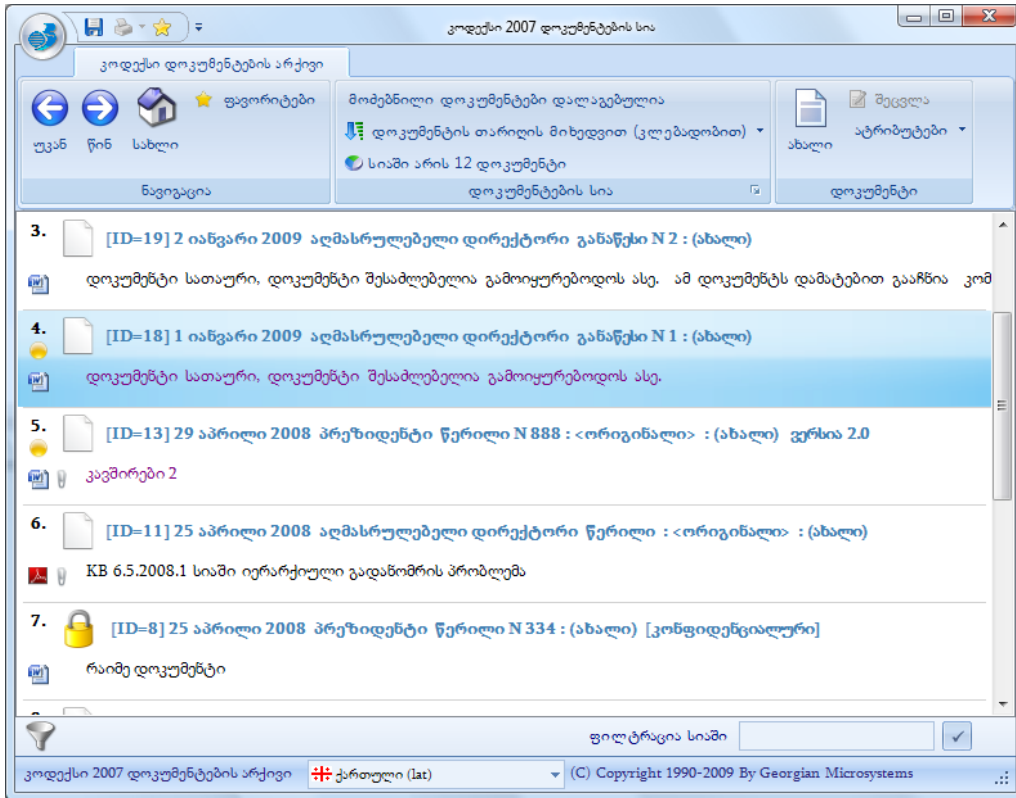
კოდექსი 2007 დოკუმენტების სია

კოდექსი დოკუმენტების არქივი

უკან წინ სახლი
ფავორიტები
ნავიგაცია

მოძებნილი დოკუმენტები დალაგებულია
დოკუმენტის თარიღის მიხედვით (კლებადობით)
სიაში არის 12 დოკუმენტი
დოკუმენტების სია

ახალი
შეცვლა
ატრიბუტები
დოკუმენტი

3. [ID=19] 2 იანვარი 2009 აღმასრულებელი დირექტორი განაწესი N 2 : (ახალი)
დოკუმენტი სათაური, დოკუმენტი შესაძლებელია გამოიყურებოდეს ასე. ამ დოკუმენტს დამატებით გააჩნია კომ

4. [ID=18] 1 იანვარი 2009 აღმასრულებელი დირექტორი განაწესი N 1 : (ახალი)
დოკუმენტი სათაური, დოკუმენტი შესაძლებელია გამოიყურებოდეს ასე.

5. [ID=13] 29 აპრილი 2008 პრეზიდენტი წერილი N 888 : <ორიგინალი> : (ახალი) ვერსია 2.0
კავშირები 2

6. [ID=11] 25 აპრილი 2008 აღმასრულებელი დირექტორი წერილი : <ორიგინალი> : (ახალი)
KB 6.5.2008.1 სიაში იერარქიული გადანომრის პრობლემა

7. [ID=8] 25 აპრილი 2008 პრეზიდენტი წერილი N 334 : (ახალი) [კონფიდენციალური]
რაიმე დოკუმენტი

ფილტრაცია სიაში

კოდექსი 2007 დოკუმენტების არქივი
ქართული (lat)
(C) Copyright 1990-2009 By Georgian Microsystems